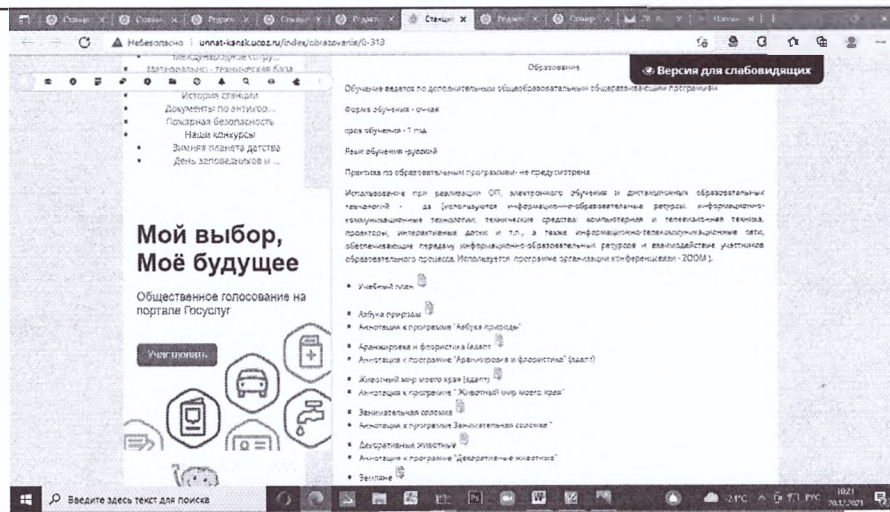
Станци ×

Небезопасно | unnat-kansk.ucoz.ru/index/obrazovanie/0-313

Международное сотру...
Материально - техническая база
История станции
Документы по антитер...
Пожарная безопасность
Наши конкурсы
Зимняя планета детства
День заповедников и ...

Мой выбор, Моё будущее

Общественное голосование на портале Госуслуг

Участвовать

Образование

Версия для слабовидящих

Обучение ведется по дополнительным общеобразовательным общеразвивающим программам

Форма обучения - очная

срок обучения - 1 год

Язык обучения -русский

Практика по образовательным программам- не предусмотрена

Использование при реализации ОП, электронного обучения и дистанционных образовательных технологий - да (используются информационно-образовательные ресурсы, информационно-коммуникационные технологии, технические средства: компьютерная и телевизионная техника, проекторы, интерактивные доски и т.п., а также информационно-телекоммуникационные сети, обеспечивающие передачу информационно-образовательных ресурсов и взаимодействие участников образовательного процесса. Используются программа организации конференцсвязи - ZOOM ).

• Учебный план
• Азбука природы
• Аннотация к программе "Азбука природы"
• Аранжировка и флористика (адапт.)
• Аннотация к программе "Аранжировка и флористика" (адапт)
• Животный мир моего края (адапт)
• Аннотация к программе " Животный мир моего края"
• Занимательная соломка
• Аннотация к программе Занимательная соломка "
• Декоративные животные
• Аннотация к программе "Декоративные животные"
• Зеленые

Введите здесь текст для поиска

-24°C РУС 10:21 20.12.2021